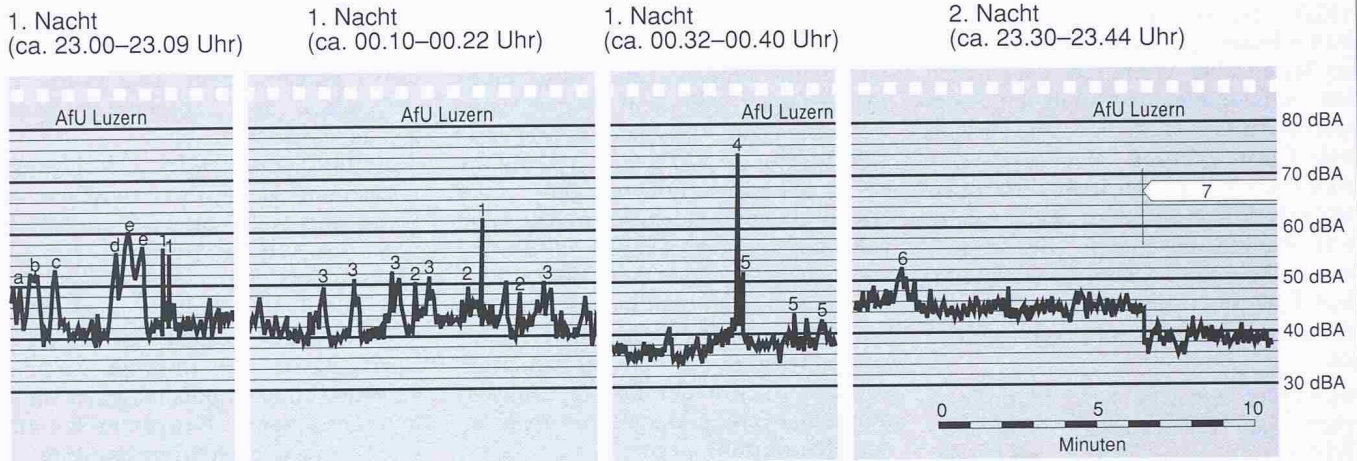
1. Nacht
(ca. 23.00–23.09 Uhr)

AfU Luzern

a b c d e e 1 1

1. Nacht
(ca. 00.10–00.22 Uhr)

AfU Luzern

3 3 3 2 3 2 1 2 3

1. Nacht
(ca. 00.32–00.40 Uhr)

AfU Luzern

4 5 5 5

2. Nacht
(ca. 23.30–23.44 Uhr)

AfU Luzern

6 7

80 dBA
70 dBA
60 dBA
50 dBA
40 dBA
30 dBA

0 5 10
Minuten